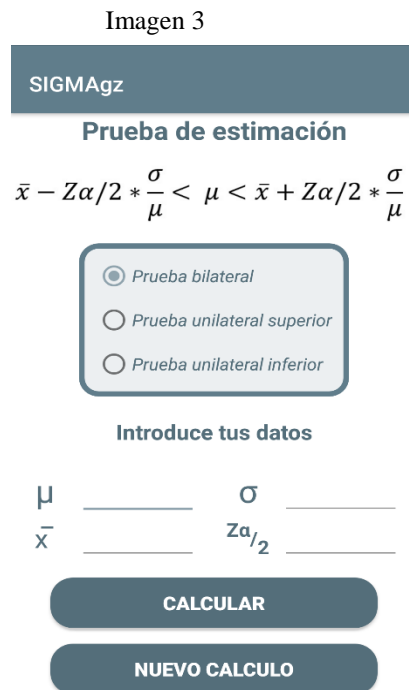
Imagen 3

SIGMAgz

Prueba de estimación

$\bar{x} - Z\alpha/2 * \frac{\sigma}{\mu} < \mu < \bar{x} + Z\alpha/2 * \frac{\sigma}{\mu}$

Prueba bilateral

Prueba unilateral superior

Prueba unilateral inferior

Introduce tus datos

μ ______ σ ______

$\bar{x}$ ______ $Z\alpha/_2$ ______

CALCULAR

NUEVO CALCULO